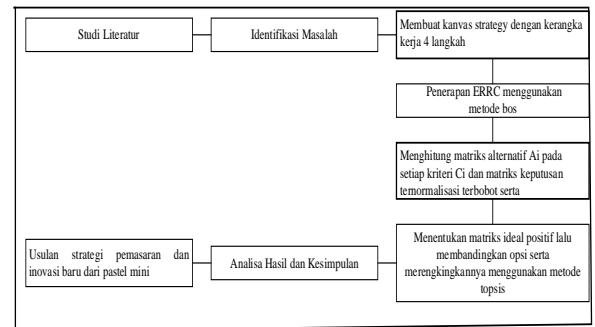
Studi Literatur

Identifikasi Masalah

Membuat kanvas strategy dengan kerangka kerja 4 langkah

Penerapan ERRC menggunakan metode bos

Menghitung matriks alternatif Ai pada setiap kriteri Ci dan matriks keputusan temormalisasi terbobot serta

Menentukan matriks ideal positif lalu membandingkan opsi serta merengkingkannya menggunakan metode topsis

Analisa Hasil Dan Kesimpulan

Usulan strategi pemasaran dan inovasi baru dari pastel mini